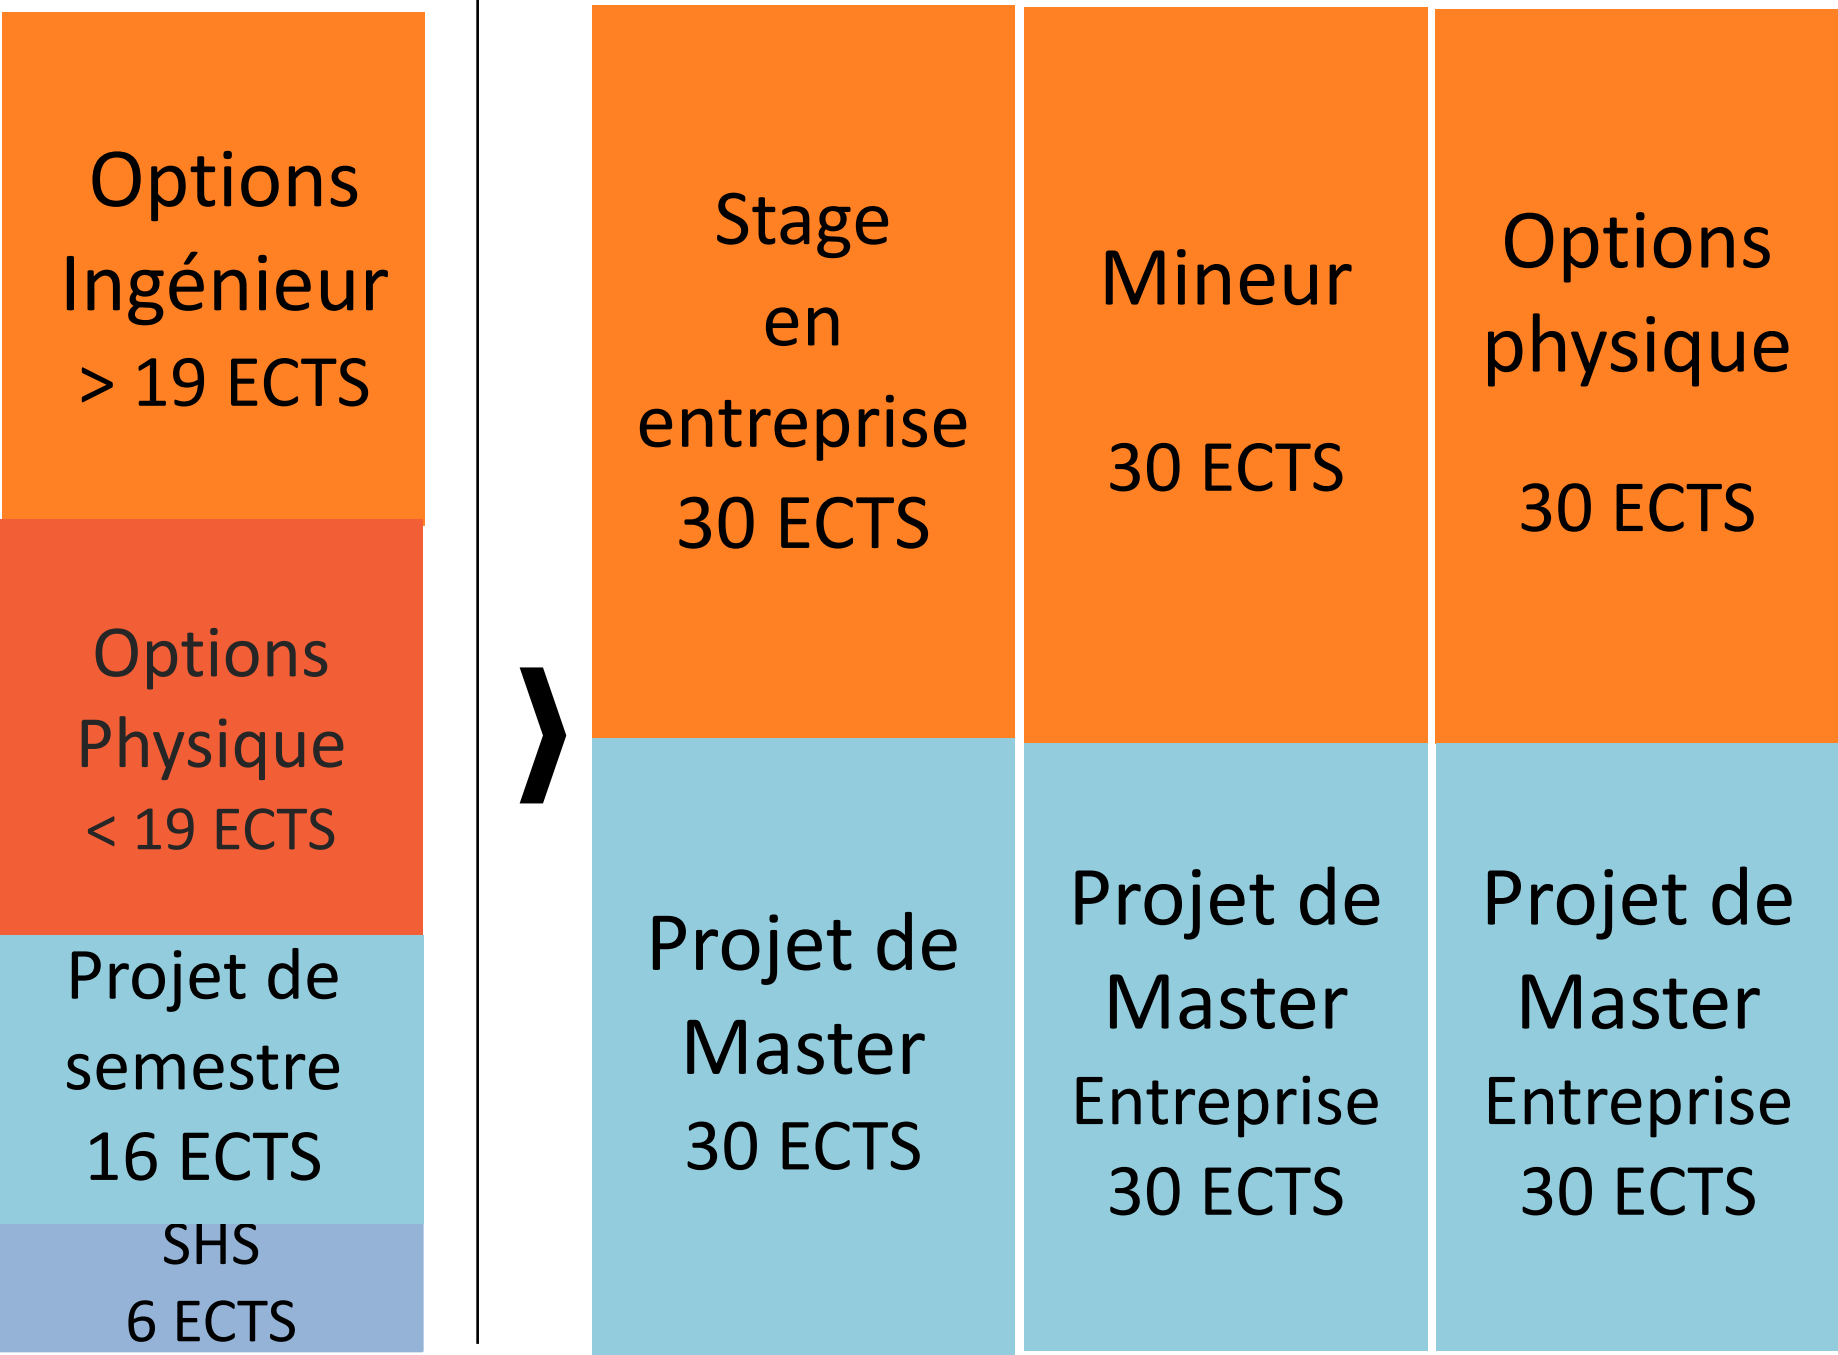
Options Ingénieur
> 19 ECTS

Options Physique
< 19 ECTS

Projet de semestre
16 ECTS

SHS
6 ECTS

Stage en entreprise
30 ECTS

Projet de Master
30 ECTS

Mineur

30 ECTS

Projet de Master
Entreprise
30 ECTS

Options physique

30 ECTS

Projet de Master
Entreprise
30 ECTS